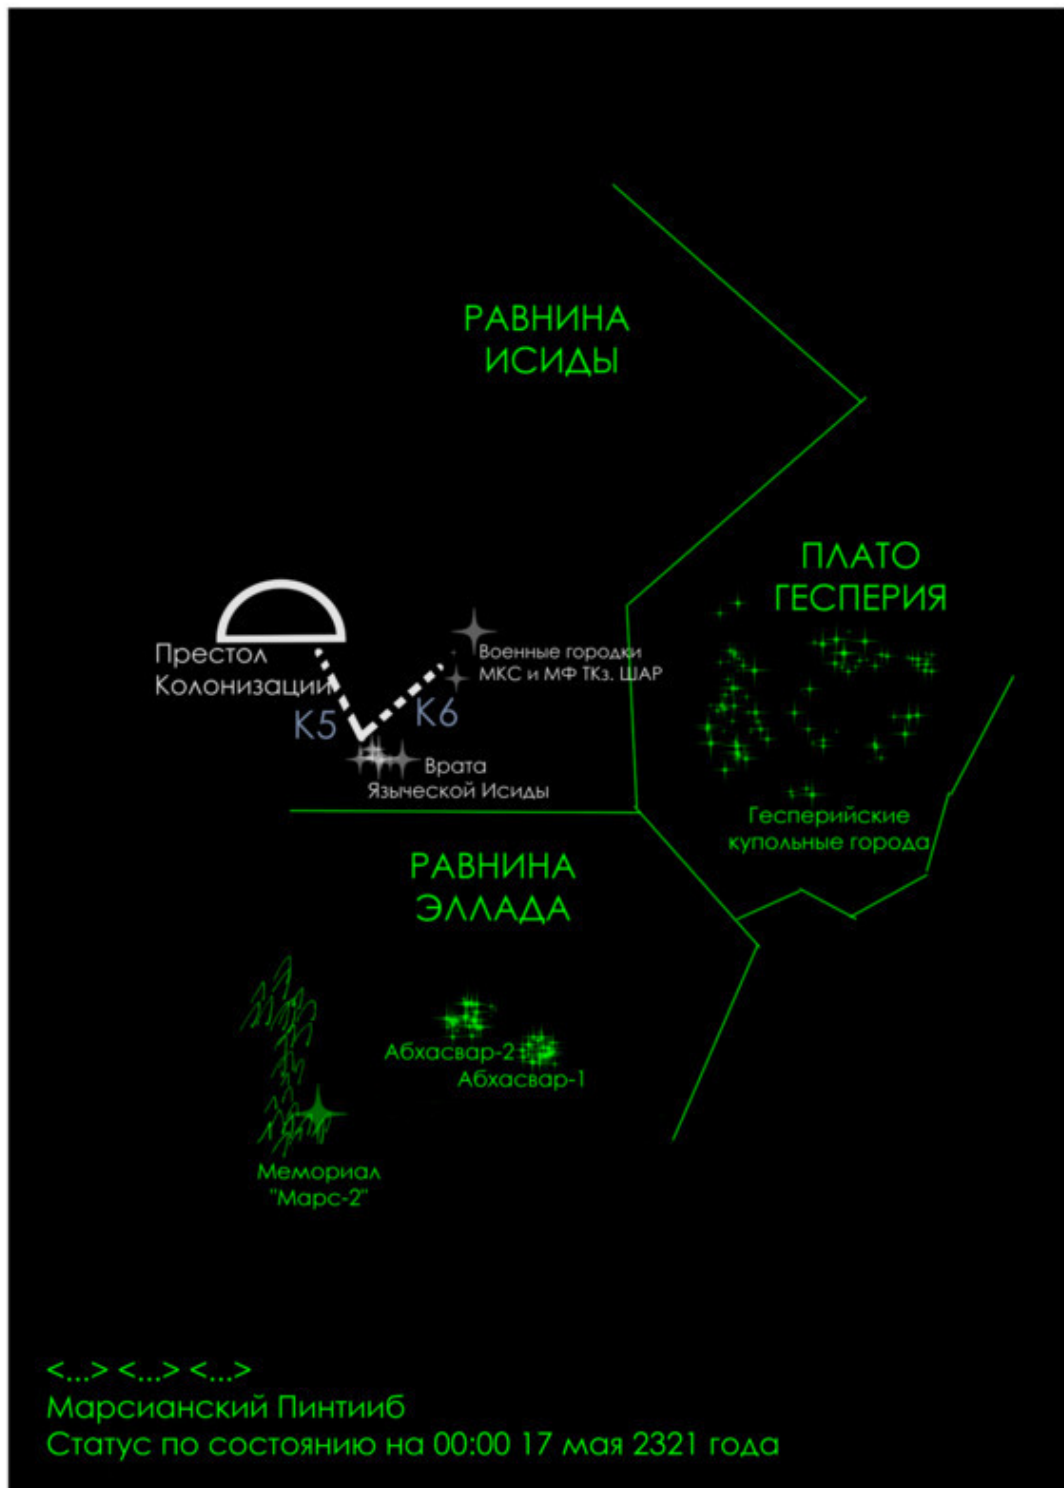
РАВНИНА ИСИДЫ

ПЛАТО ГЕСПЕРИЯ

Престол Колонизации

K5

K6

Военные городки МКС и МФ ТКз. ШАР

Врата Языческой Исиды

Гесперийские купольные города

РАВНИНА ЭЛЛАДА

Абхасвар-2

Абхасвар-1

Мемориал "Марс-2"

<...> <...> <...>
Марсианский Пинтииб
Статус по состоянию на 00:00 17 мая 2321 года